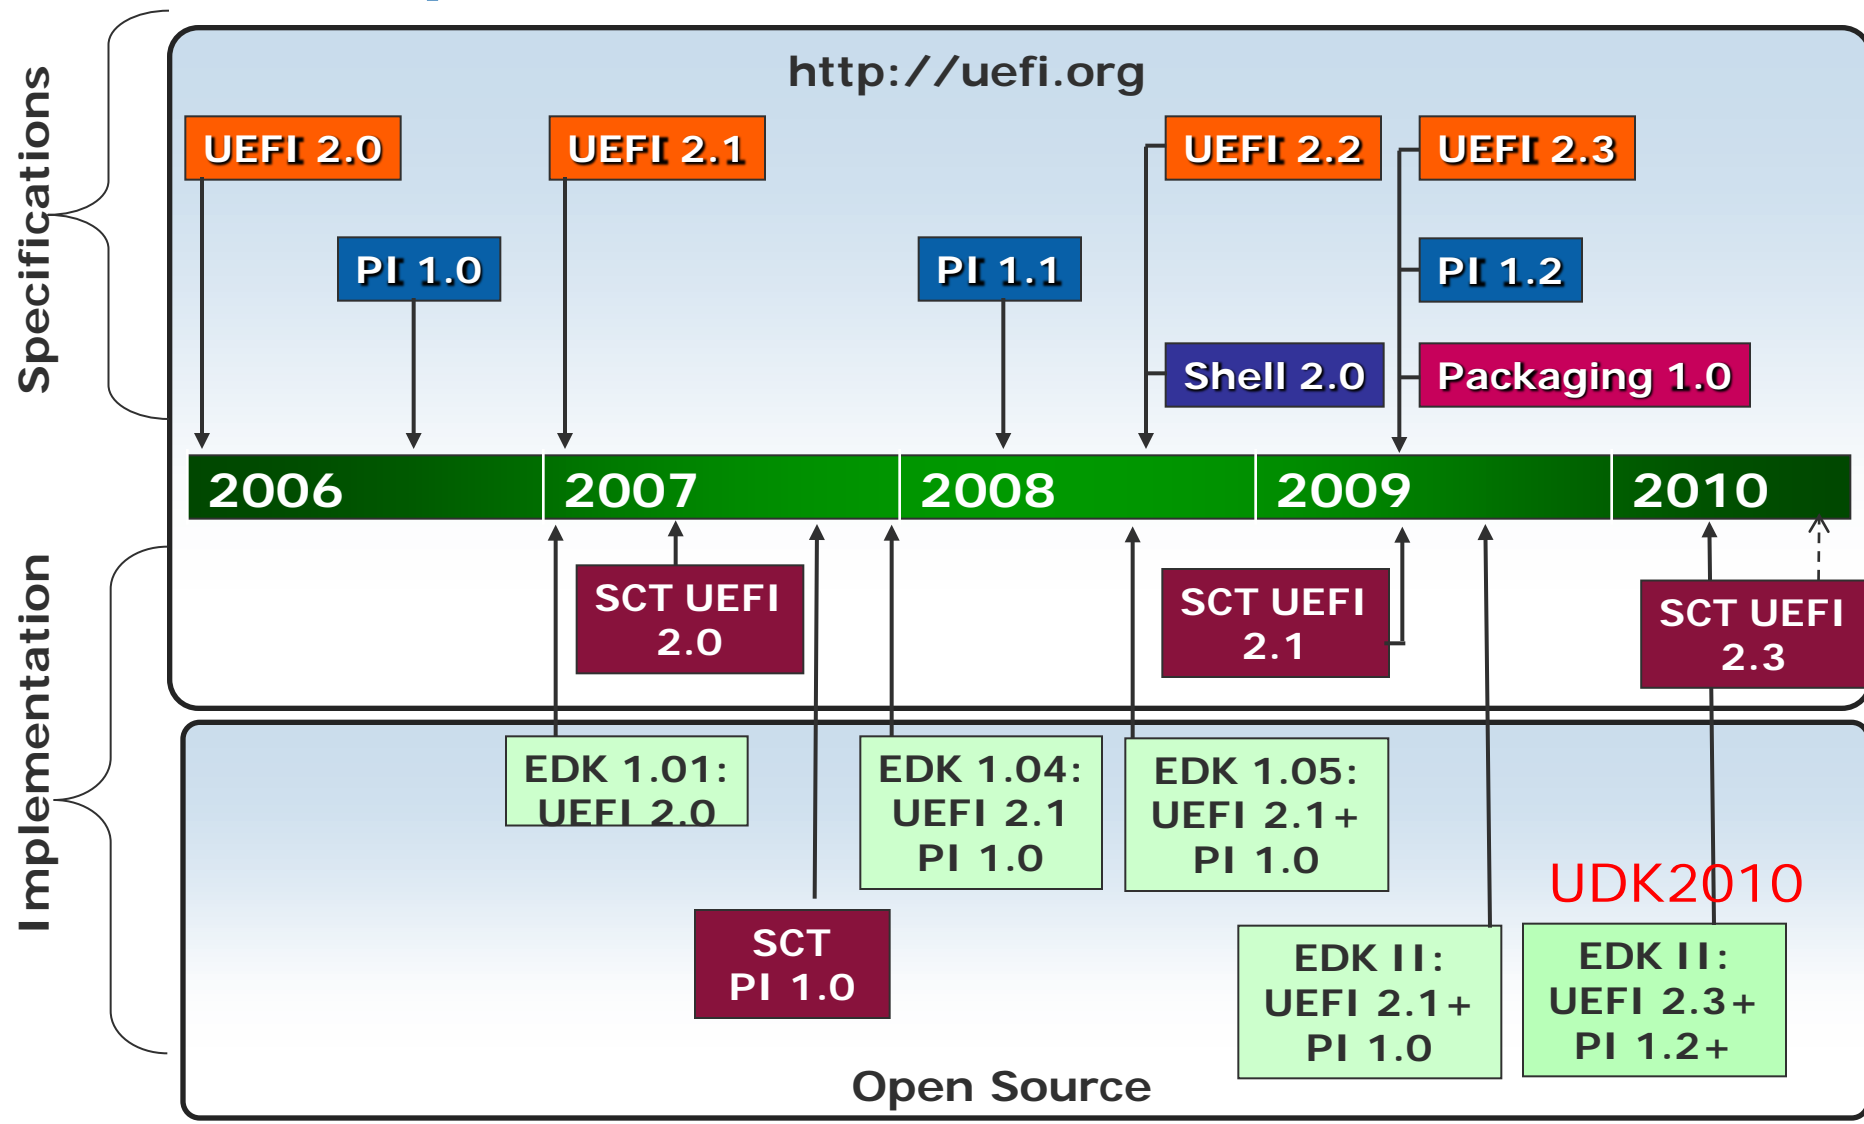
Specifications

Implementation

http://uefi.org

UEFI 2.0

PI 1.0

UEFI 2.1

PI 1.1

UEFI 2.2

Shell 2.0

UEFI 2.3

PI 1.2

Packaging 1.0

2006

2007

2008

2009

2010

SCT UEFI 2.0

SCT UEFI 2.1

SCT UEFI 2.3

EDK 1.01: UEFI 2.0

SCT PI 1.0

EDK 1.04: UEFI 2.1 PI 1.0

EDK 1.05: UEFI 2.1+ PI 1.0

UDK2010

EDK II: UEFI 2.1+ PI 1.0

EDK II: UEFI 2.3+ PI 1.2+

Open Source